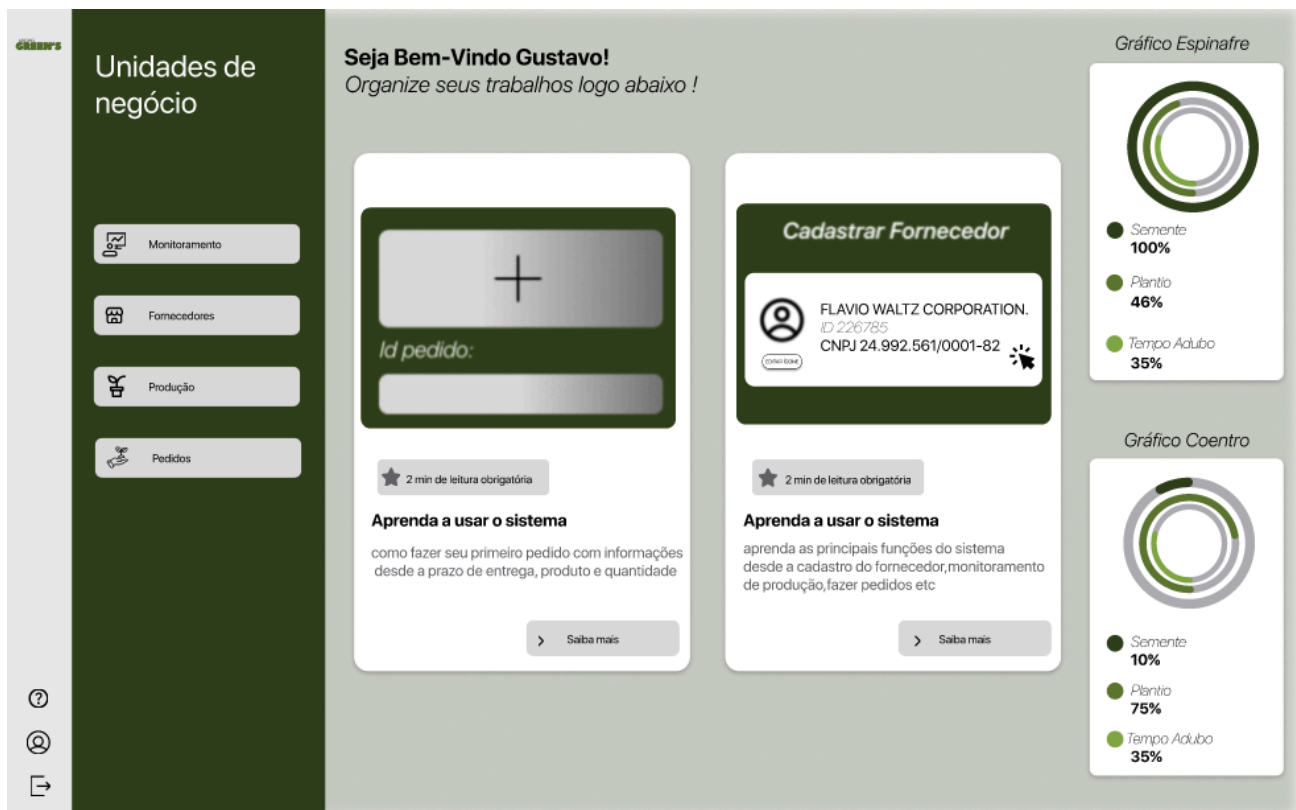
GREEN'S

Unidades de negócio

Monitoramento

Fornecedores

Produção

Pedidos

Seja Bem-Vindo Gustavo!
Organize seus trabalhos logo abaixo !

+

Id pedido:

2 min de leitura obrigatória

Aprenda a usar o sistema

como fazer seu primeiro pedido com informações desde a prazo de entrega, produto e quantidade

Saiba mais

Cadastrar Fornecedor

FLAVIO WALTZ CORPORATION.
ID 226785
CNPJ 24.992.561/0001-82

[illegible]

2 min de leitura obrigatória

Aprenda a usar o sistema

aprenda as principais funções do sistema desde a cadastro do fornecedor,monitoramento de produção,fazer pedidos etc

Saiba mais

Gráfico Espinafre

Semente
100%

Plantio
46%

Tempo Adubo
35%

Gráfico Coentro

Semente
10%

Plantio
75%

Tempo Adubo
35%